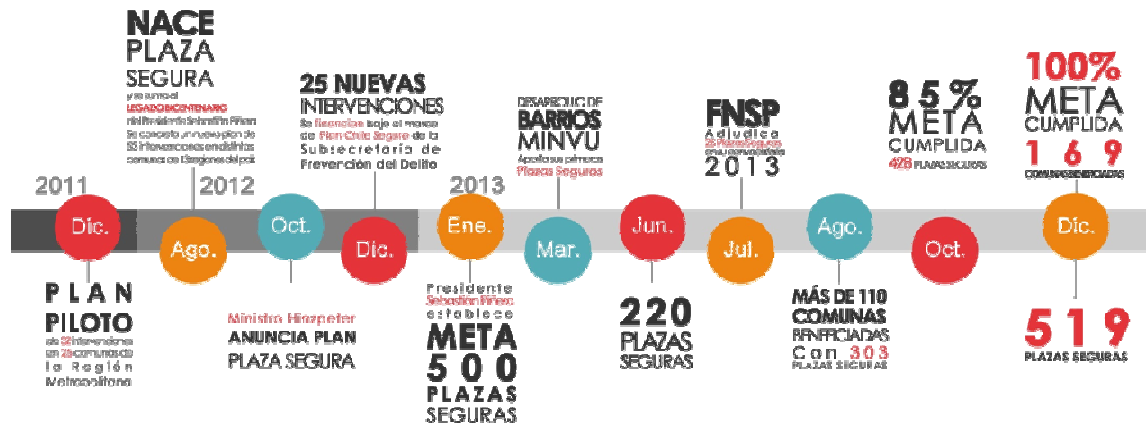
2011

Dic.

PLAN PILOTO
de 53 intervenciones en 26 comunas de la Región Metropolitana

NACE PLAZA SEGURA
y se suma al LEGADO BICENTENARIO del Presidente Sebastián Piñera
Se concreta un nuevo plan de 53 intervenciones en distintas comunas de 13 regiones del país

2012

Ago.

Oct.

Ministro Hinzpeter
ANUNCIA PLAN PLAZA SEGURA

25 NUEVAS INTERVENCIONES
Se financian bajo el marco del Plan Chile Seguro de la Subsecretaría de Prevención del Delito

Dic.

2013

Ene.

Presidente Sebastián Piñera establece
META 500 PLAZAS SEGURAS

DESARROLLO DE BARRIOS MINVU
Aporta sus primeras Plazas Seguras

Mar.

Jun.

220 PLAZAS SEGURAS

FNSP
Adjudica 25 Plazas Seguras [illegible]
2013

Jul.

Ago.

MÁS DE 110 COMUNAS BENEFICIADAS Con 303 PLAZAS SEGURAS

85% META CUMPLIDA
428 PLAZAS SEGURAS

Oct.

100% META CUMPLIDA
169 COMUNAS BENEFICIADAS

Dic.

519 PLAZAS SEGURAS